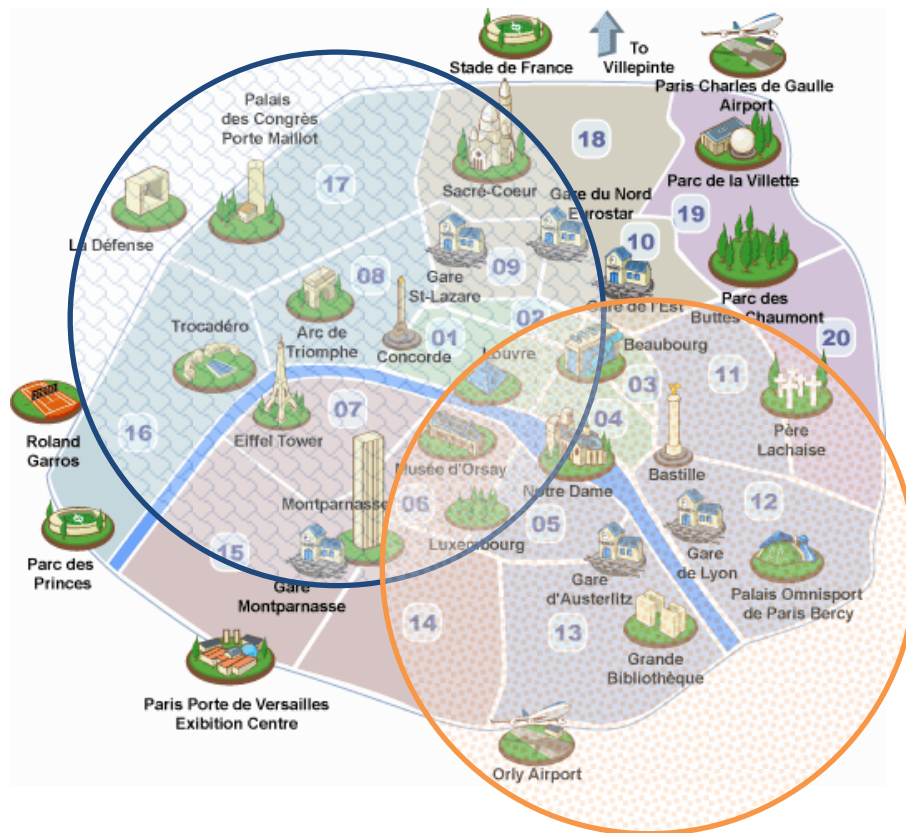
Stade de France
To Villepinte
Paris Charles de Gaulle Airport
Palais des Congrès Porte Maillot
18
17
Sacré-Coeur
Gare du Nord Eurostar
Parc de la Villette
19
La Défense
10
09
Gare St-Lazare
08
Gare de l'Est
Parc des Buttes Chaumont
02
20
Trocadéro
Arc de Triomphe
01
Concorde
Louvre
Beaubourg
11
03
Roland Garros
07
04
Père Lachaise
16
Eiffel Tower
Musée d'Orsay
Bastille
Notre Dame
12
Montparnasse
06
05
Luxembourg
Gare de Lyon
Parc des Princes
15
Gare d'Austerlitz
Palais Omnisport de Paris Bercy
Gare Montparnasse
14
13
Grande Bibliothèque
Paris Porte de Versailles Exibition Centre
Orly Airport